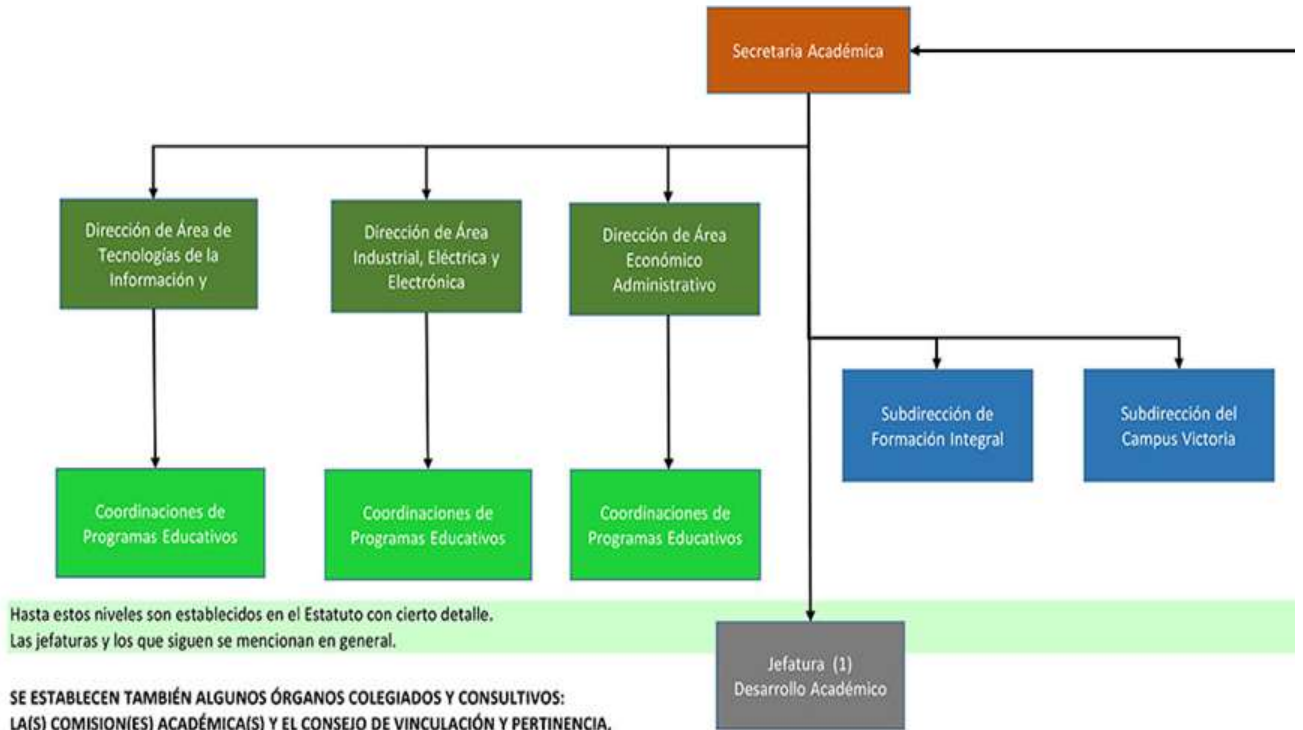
Secretaria Académica

Dirección de Área de Tecnologías de la Información y

Dirección de Área Industrial, Eléctrica y Electrónica

Dirección de Área Económico Administrativo

Subdirección de Formación Integral

Subdirección del Campus Victoria

Coordinaciones de Programas Educativos

Coordinaciones de Programas Educativos

Coordinaciones de Programas Educativos

Hasta estos niveles son establecidos en el Estatuto con cierto detalle.
Las jefaturas y los que siguen se mencionan en general.

Jefatura (1) Desarrollo Académico

SE ESTABLECEN TAMBIÉN ALGUNOS ÓRGANOS COLEGIADOS Y CONSULTIVOS:
LA(S) COMISION(ES) ACADÉMICA(S) Y EL CONSEJO DE VINCULACIÓN Y PERTINENCIA.